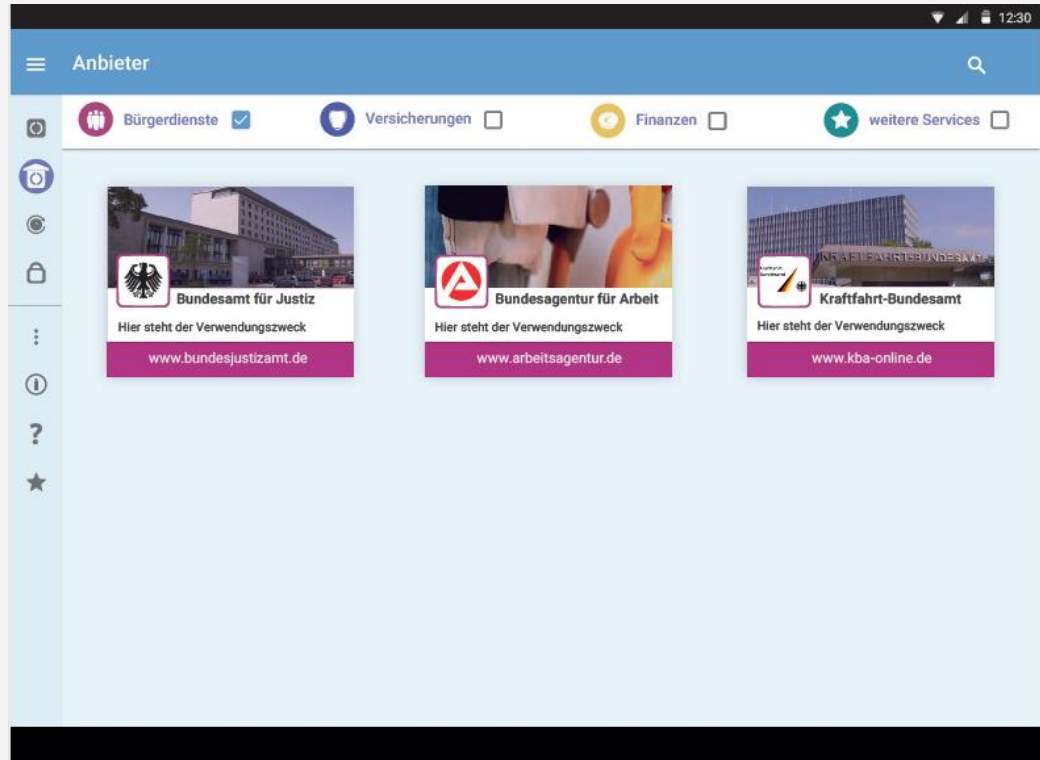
12:30

Anbieter

Bürgerdienste
Versicherungen
Finanzen
weitere Services

Bundesamt für Justiz
Hier steht der Verwendungszweck
www.bundesjustizamt.de

Bundesagentur für Arbeit
Hier steht der Verwendungszweck
www.arbeitsagentur.de

KRAFTFAHRT-BUNDESAMT
Kraftfahrt-Bundesamt
Hier steht der Verwendungszweck
www.kba-online.de